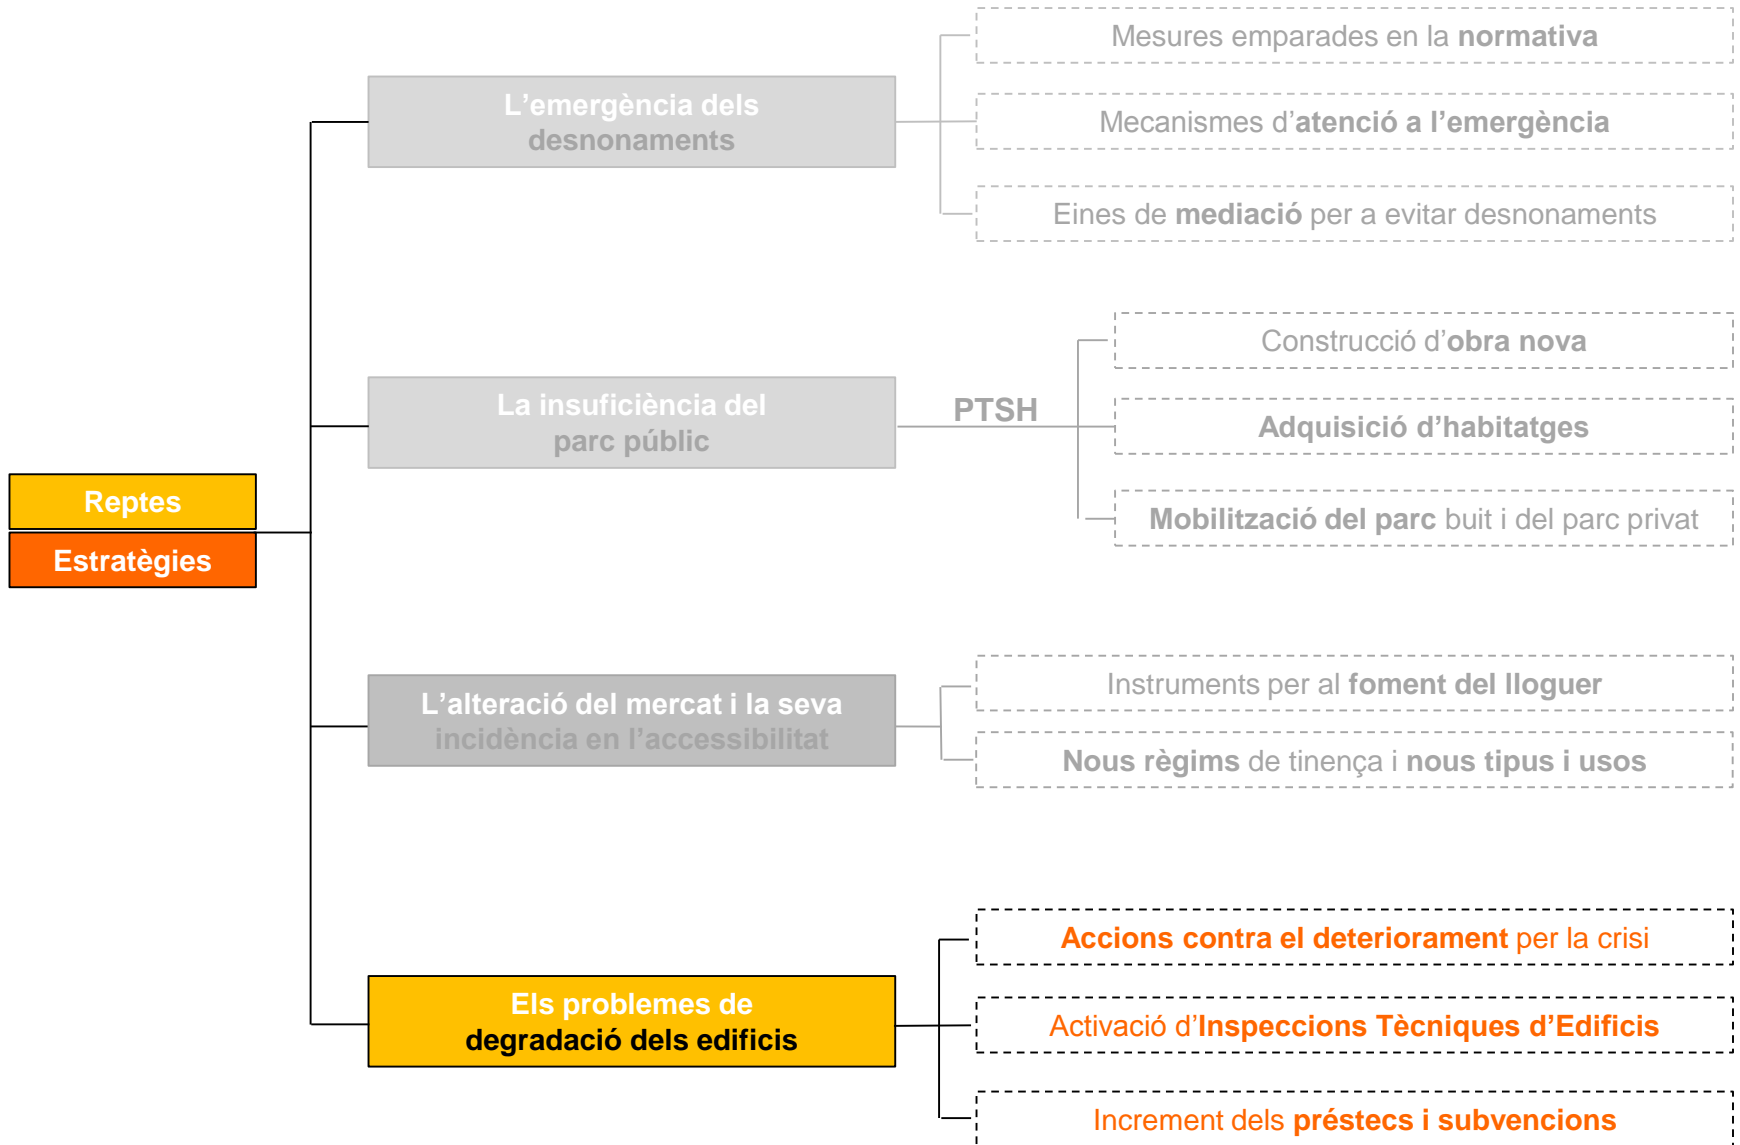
Reptes
Estratègies

L’emergència dels desnonaments

Mesures emparades en la normativa
Mecanismes d’atenció a l’emergència
Eines de mediació per a evitar desnonaments

La insuficiència del parc públic

PTSH

Construcció d’obra nova
Adquisició d’habitatges
Mobilització del parc buit i del parc privat

L’alteració del mercat i la seva incidència en l’accessibilitat

Instruments per al foment del lloguer
Nous règims de tinença i nous tipus i usos

Els problemes de degradació dels edificis

Accions contra el deteriorament per la crisi
Activació d’Inspeccions Tècniques d’Edificis
Increment dels préstecs i subvencions